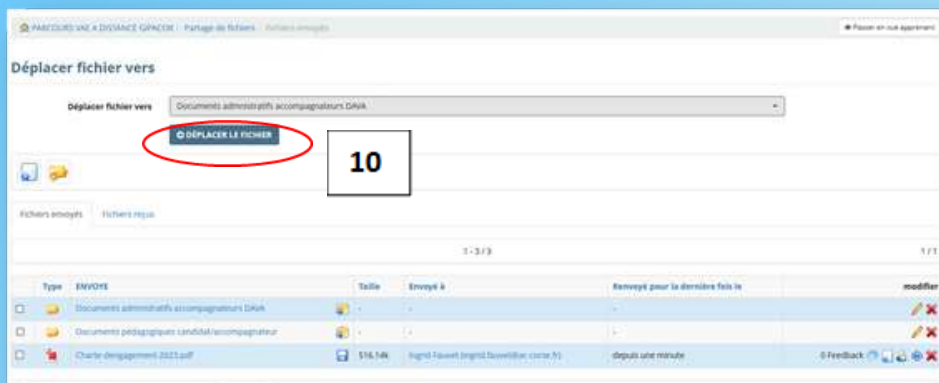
PARCOURS VAE A DISTANCE GIPACOR / Partage de fichiers / Fichiers envoyés

Passer en vue apprenant

Déplacer fichier vers

Déplacer fichier vers

Documents administratifs accompagnateurs DAVA

DÉPLACER LE FICHIER

10

Fichiers envoyés

Fichiers reçus

1 - 3 / 3

1 / 1

| | Type | ENVOYE | | Taille | Envoyé à | Renvoyé pour la dernière fois le | modifier |
|---|---|---|---|---|---|---|---|
| | | Documents administratifs accompagnateurs DAVA | | - | - | - | |
| | | Documents pédagogiques candidat/accompagnateur | | - | - | - | |
| | | Charte-dengagement-2023.pdf | | 516.14k | Ingrid Fauvet (ingrid.fauvet@ac-corse.fr) | depuis une minute | 0 Feedback |